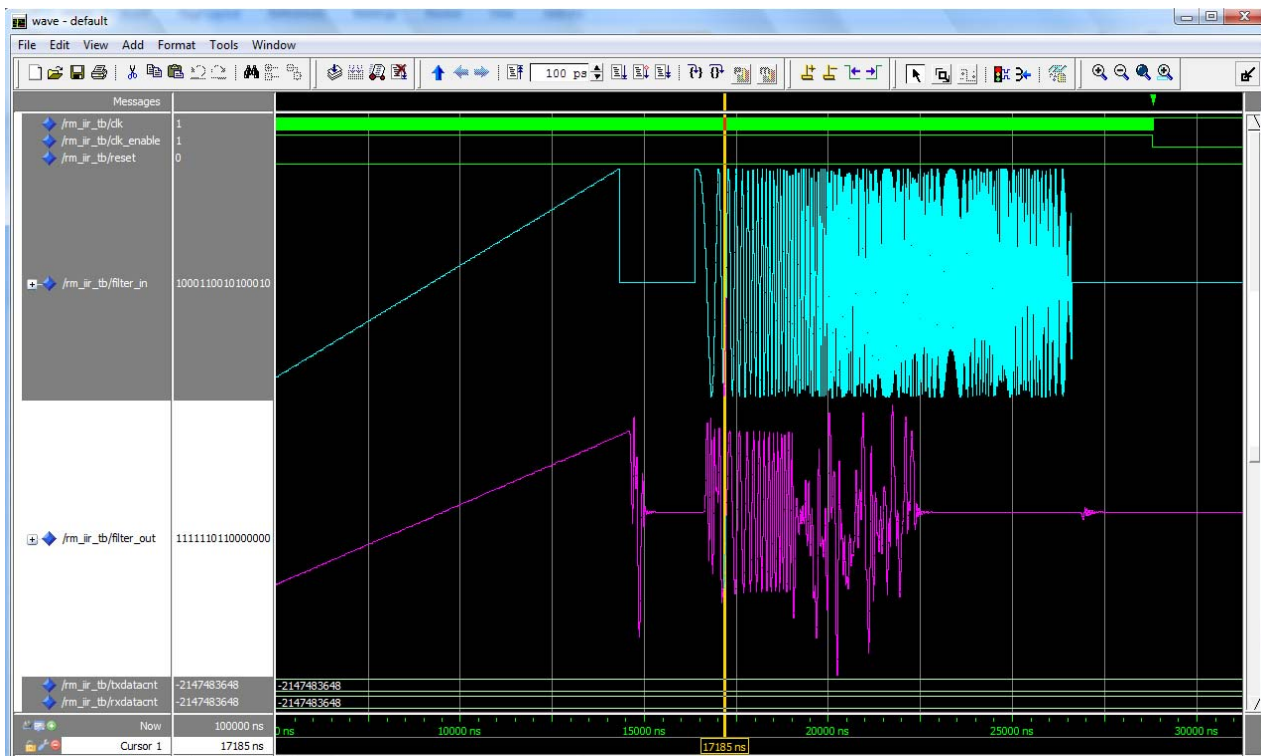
wave - default

File Edit View Add Format Tools Window

100 ps

Messages

/rm_iir_tb/clk 1
/rm_iir_tb/clk_enable 1
/rm_iir_tb/reset 0
/rm_iir_tb/filter_in 1000110010100010
/rm_iir_tb/filter_out 1111110110000000
/rm_iir_tb/txdatacnt -2147483648
/rm_iir_tb/rxdatacnt -2147483648

-2147483648
-2147483648

Now 100000 ns
Cursor 1 17185 ns

0 ns 10000 ns 15000 ns 20000 ns 25000 ns 30000 ns

17185 ns